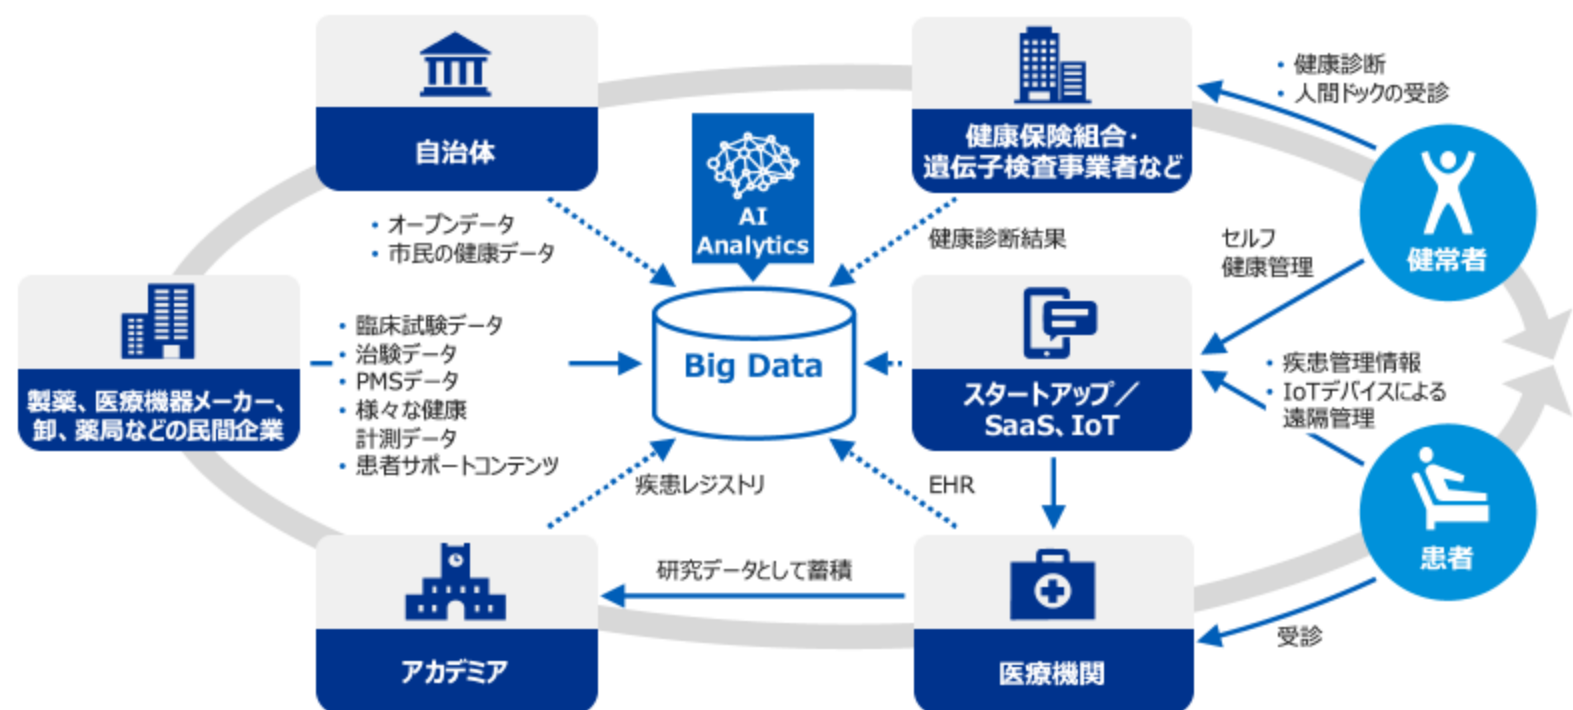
自治体

健康保険組合・遺伝子検査事業者など

・健康診断
・人間ドックの受診

AI Analytics

・オープンデータ
・市民の健康データ

健康診断結果

セルフ健康管理

健常者

製薬、医療機器メーカー、卸、薬局などの民間企業

・臨床試験データ
・治験データ
・PMSデータ
・様々な健康計測データ
・患者サポートコンテンツ

Big Data

スタートアップ／SaaS、IoT

・疾患管理情報
・IoTデバイスによる遠隔管理

患者

疾患レジストリ

EHR

研究データとして蓄積

受診

アカデミア

医療機関